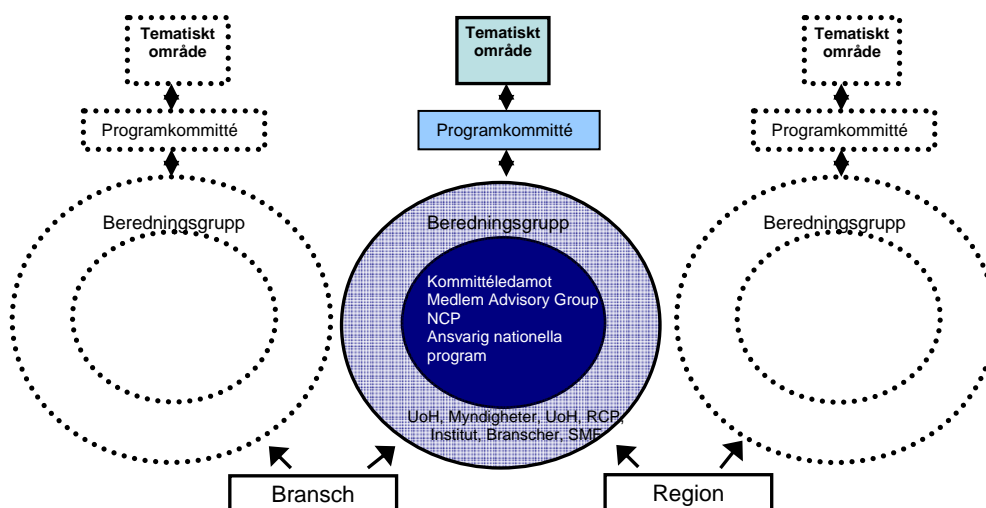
Tematiskt område

Programkommitté

Beredningsgrupp

Tematiskt område

Programkommitté

Beredningsgrupp

Kommittéledamot
Medlem Advisory Group
NCP
Ansvarig nationella program

UoH, Myndigheter, UoH, RCP, Institut, Branscher, SME

Tematiskt område

Programkommitté

Beredningsgrupp

Bransch

Region